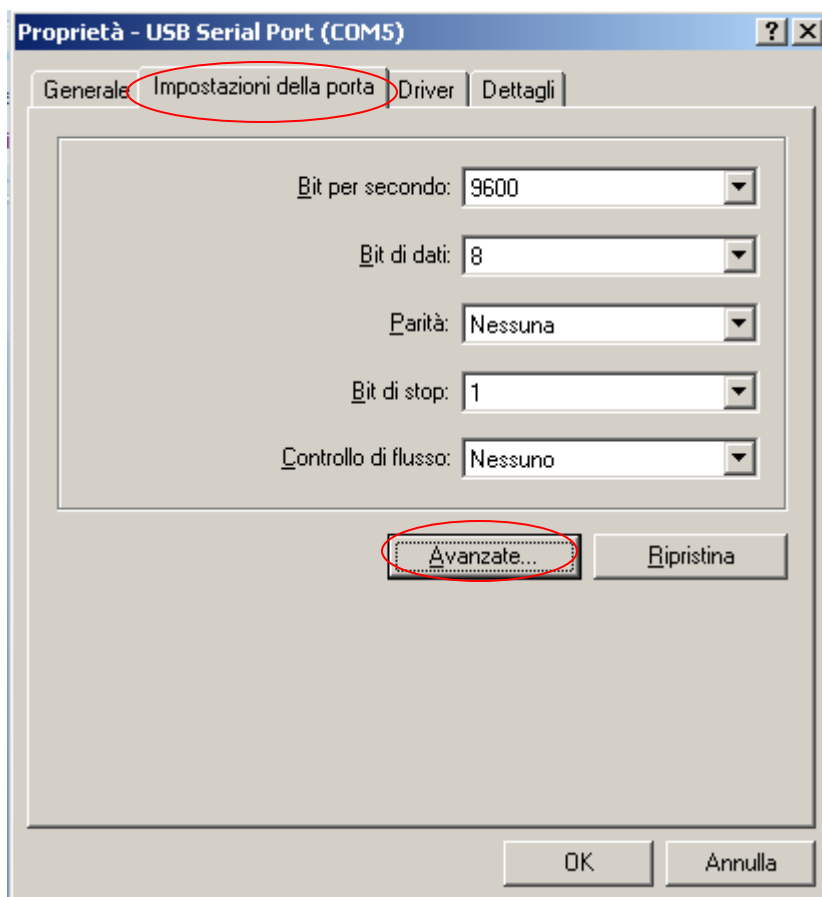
Proprietà - USB Serial Port (COM5)

?

Generale

Impostazioni della porta

Driver

Dettagli

Bit per secondo: 9600

Bit di dati: 8

Parità: Nessuna

Bit di stop: 1

Controllo di flusso: Nessuno

Avanzate...

Ripristina

OK

Annulla